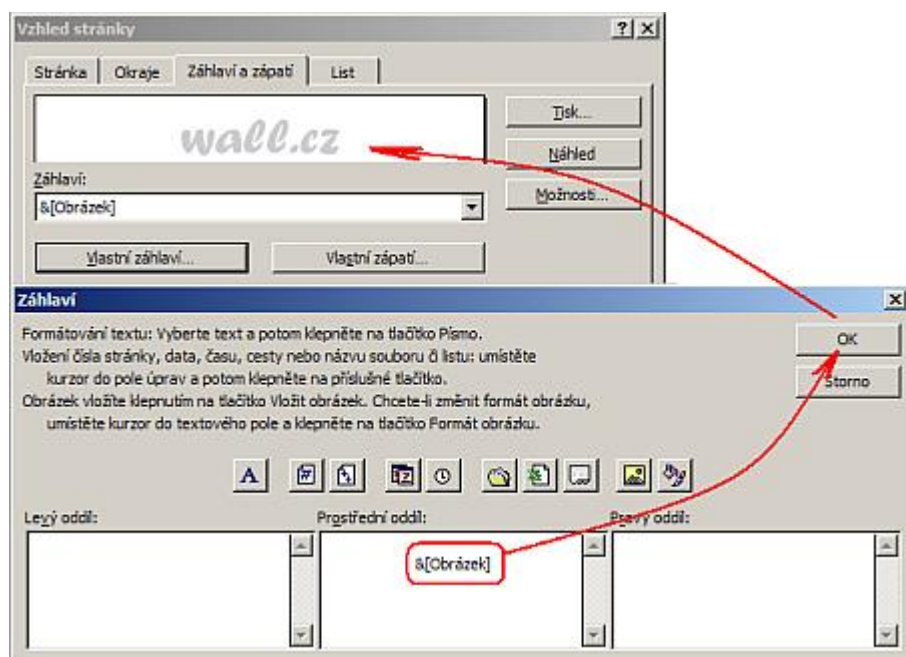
Vzhled stránky

?

Stránka
Okraje
Záhlaví a zápatí
List

wall.cz

Tisk...
Náhled
Možnosti...

Záhlaví:
&[Obrázek]

Vlastní záhlaví...
Vlastní zápatí...

Záhlaví

Formátování textu: Vyberte text a potom klepněte na tlačítko Písmo.
Vložení čísla stránky, data, času, cesty nebo názvu souboru či listu: umístěte kurzor do pole úprav a potom klepněte na příslušné tlačítko.
Obrázek vložíte klepnutím na tlačítko Vložit obrázek. Chcete-li změnit formát obrázku, umístěte kurzor do textového pole a klepněte na tlačítko Formát obrázku.

OK
Storno

A

Levý oddíl:
Prostřední oddíl:
Pravý oddíl:

&[Obrázek]